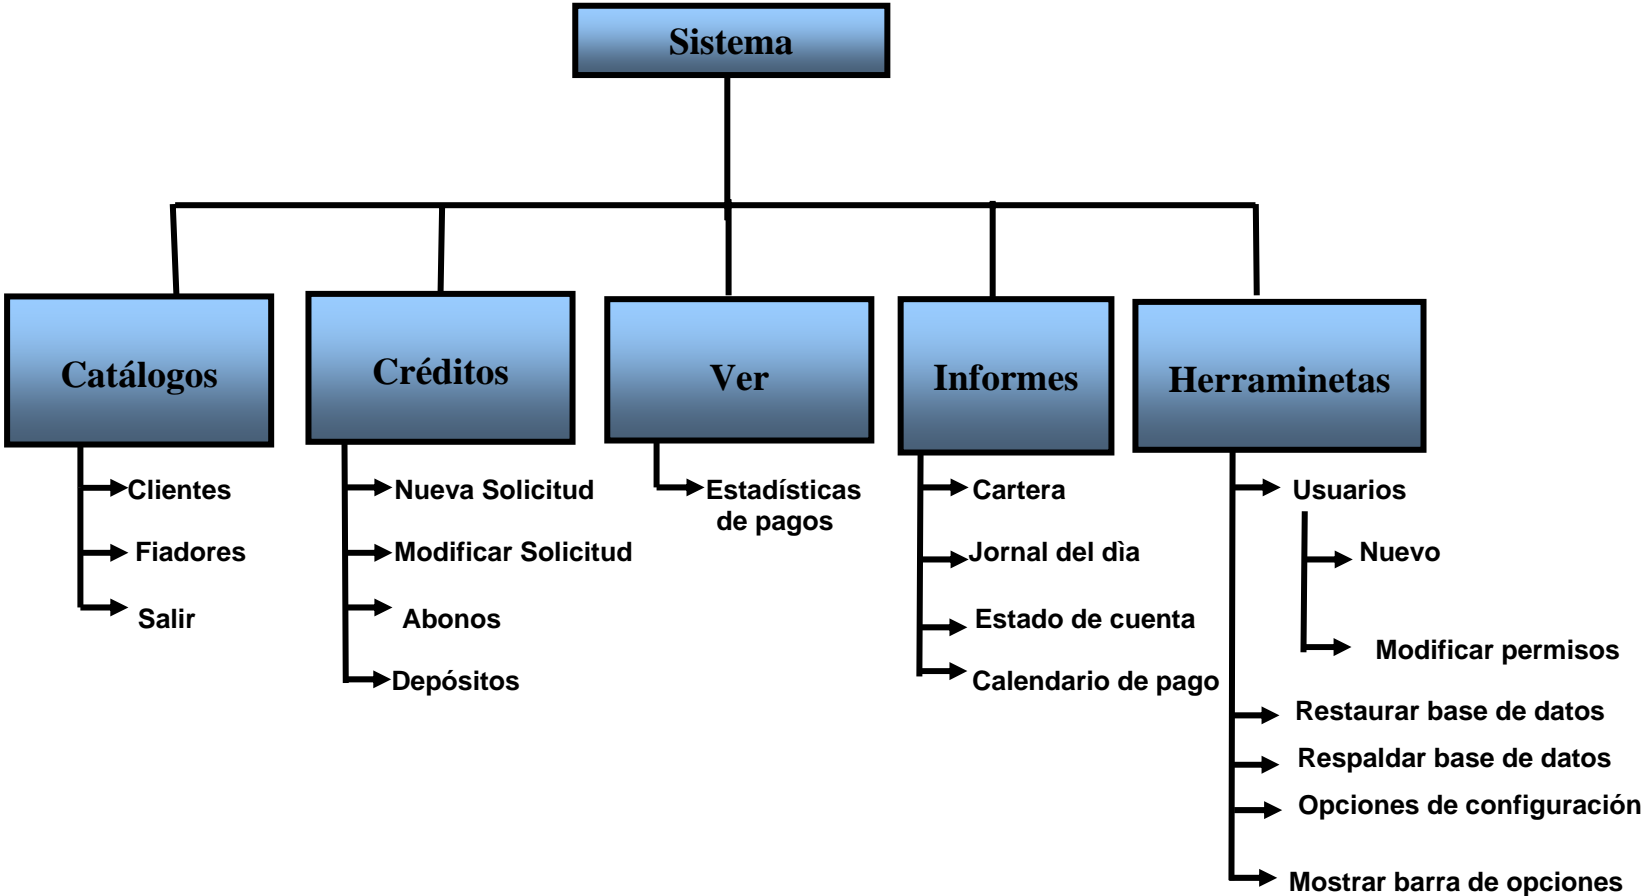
Sistema

Catálogos

Clientes
Fiadores
Salir

Créditos

Nueva Solicitud
Modificar Solicitud
Abonos
Depósitos

Ver

Estadísticas de pagos

Informes

Cartera
Jornal del dìa
Estado de cuenta
Calendario de pago

Herraminetas

Usuarios
Nuevo
Modificar permisos
Restaurar base de datos
Respaldar base de datos
Opciones de configuración
Mostrar barra de opciones